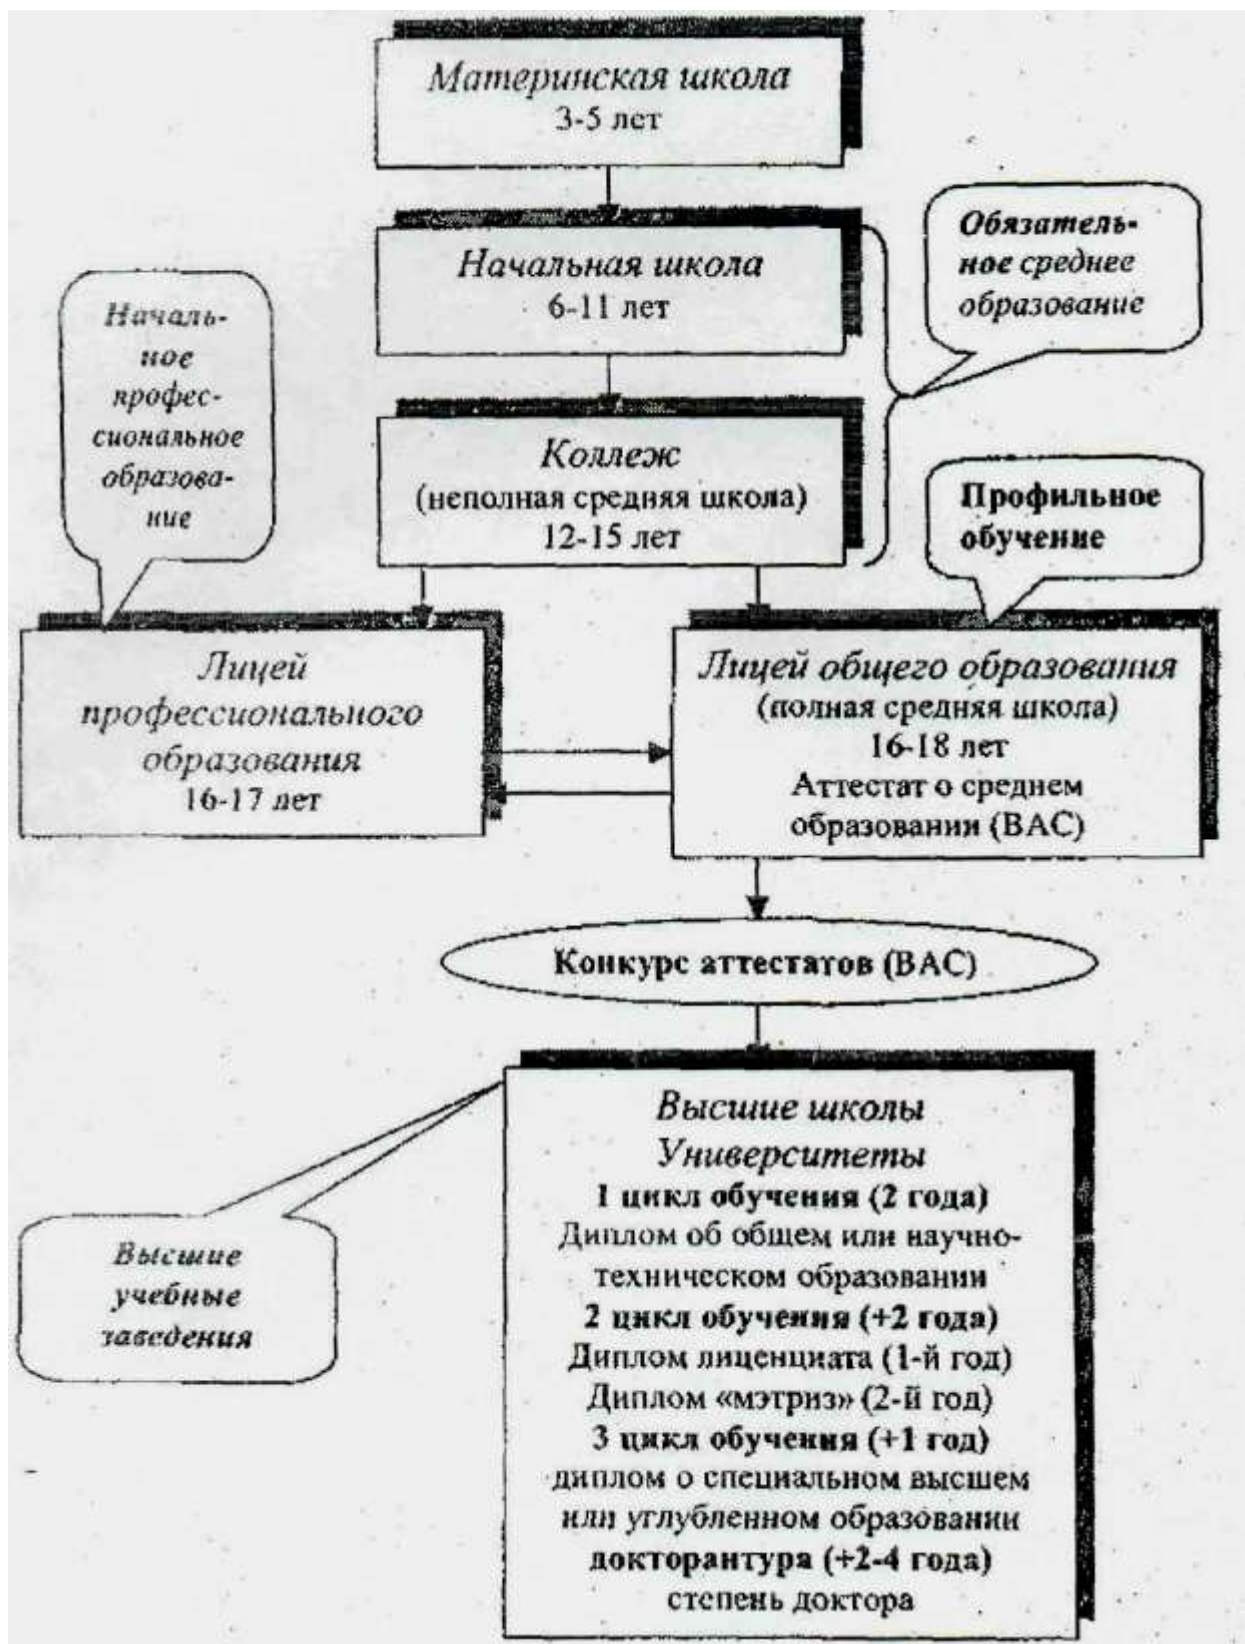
Материнская школа
3-5 лет

Начальная школа
6-11 лет

Обязательное среднее образование

Начальное профессиональное образование

Коллеж
(неполная средняя школа)
12-15 лет

Профильное обучение

Лицей профессионального образования
16-17 лет

Лицей общего образования
(полная средняя школа)
16-18 лет
Аттестат о среднем образовании (BAC)

Конкурс аттестатов (BAC)

Высшие учебные заведения

Высшие школы
Университеты
1 цикл обучения (2 года)
Диплом об общем или научно-техническом образовании
2 цикл обучения (+2 года)
Диплом лиценциата (1-й год)
Диплом «мэтриз» (2-й год)
3 цикл обучения (+1 год)
диплом о специальном высшем или углубленном образовании
докторантура (+2-4 года)
степень доктора